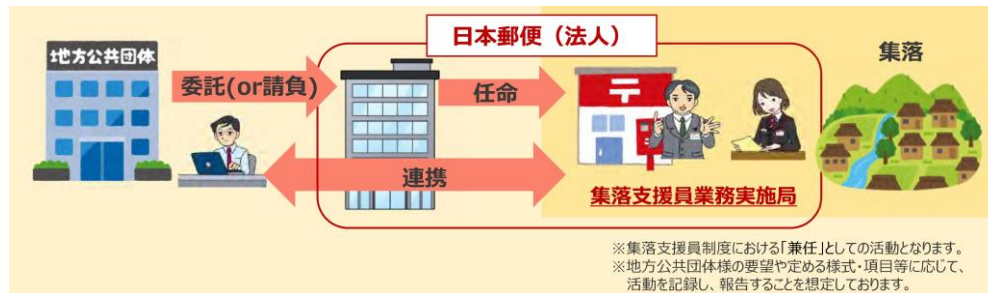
日本郵便（法人）

地方公共団体

委託(or請負)

任命

集落

連携

集落支援員業務実施局

※集落支援員制度における「兼任」としての活動となります。
※地方公共団体様の要望や定める様式・項目等に応じて、活動を記録し、報告することを想定しております。